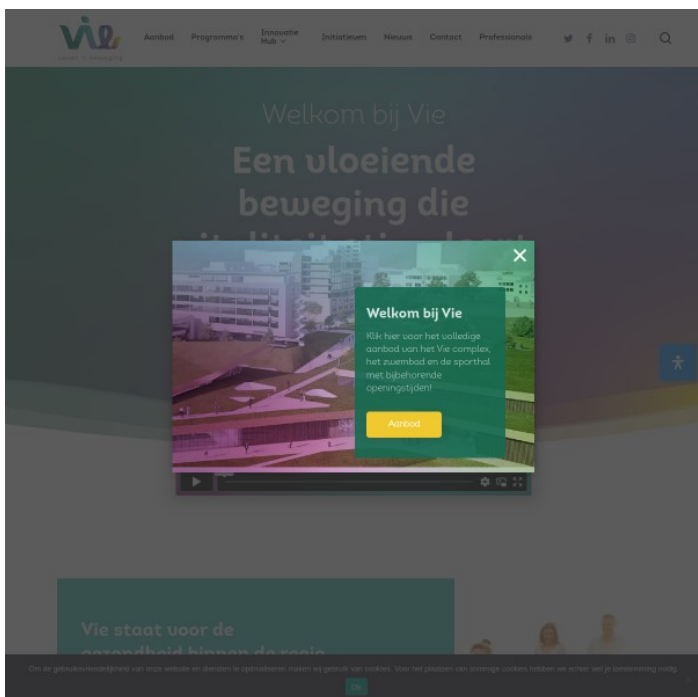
Vie
Leven in beweging

Aanbod Programma's Innovatie Hub Initiatieven Nieuws Contact Professionals

Welkom bij Vie

Een vloeiende beweging die

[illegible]

Welkom bij Vie

Klik hier voor het volledige aanbod van het Vie complex, het zwembad en de sporthal met bijbehorende openingstijden!

Aanbod

Vie staat voor de gezondheid binnen de regio

Om de gebruiksvriendelijkheid van onze website en diensten te optimaliseren maken wij gebruik van cookies. Voor het plaatsen van sommige cookies hebben we echter wel je toestemming nodig.

Ok